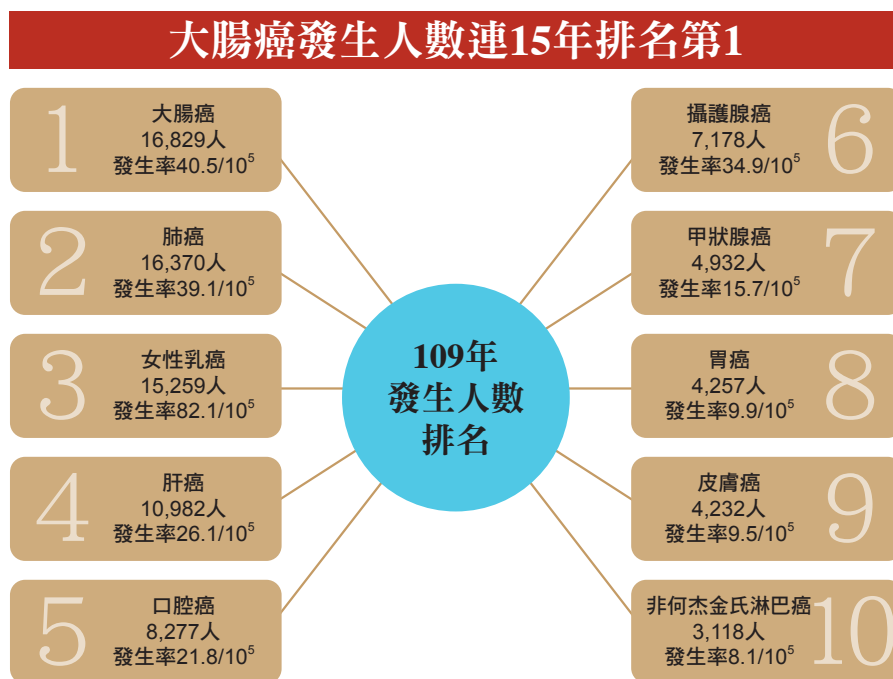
大腸癌發生人數連15年排名第1

1
大腸癌
16,829人
發生率40.5/$10^5$

2
肺癌
16,370人
發生率39.1/$10^5$

3
女性乳癌
15,259人
發生率82.1/$10^5$

4
肝癌
10,982人
發生率26.1/$10^5$

5
口腔癌
8,277人
發生率21.8/$10^5$

109年
發生人數
排名

6
攝護腺癌
7,178人
發生率34.9/$10^5$

7
甲狀腺癌
4,932人
發生率15.7/$10^5$

8
胃癌
4,257人
發生率9.9/$10^5$

9
皮膚癌
4,232人
發生率9.5/$10^5$

10
非何杰金氏淋巴癌
3,118人
發生率8.1/$10^5$